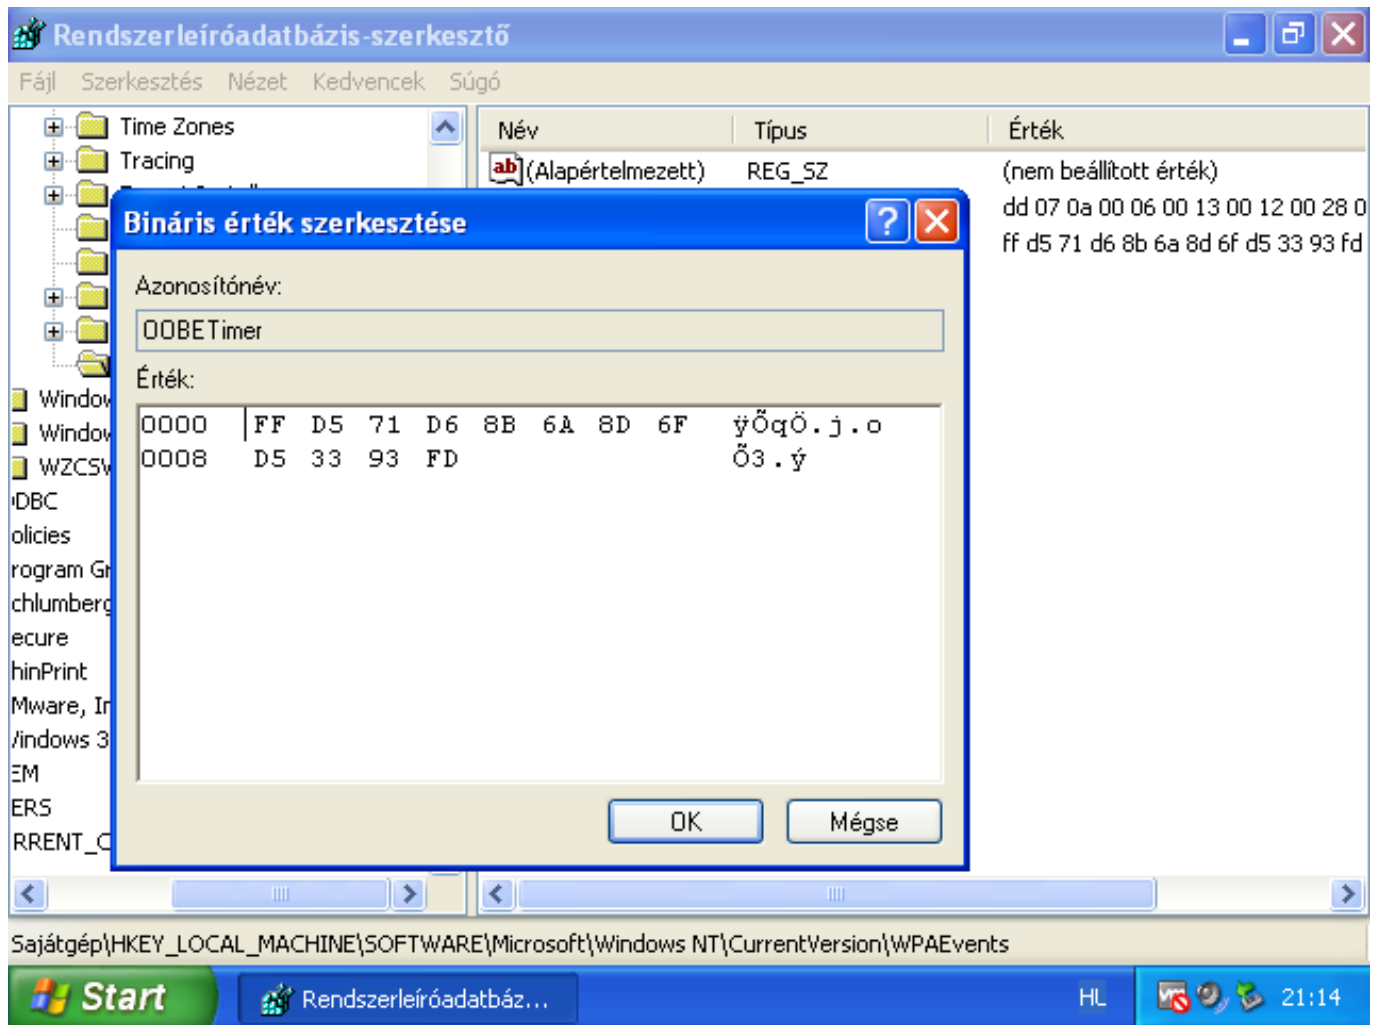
Rendszerleíróadatbázis-szerkesztő

Fájl Szerkesztés Nézet Kedvencek Súgó

Time Zones
Tracing
Windo
Windo
WZCSV
DBC
olicies
rogram G
chlumberg
ecure
hinPrint
Mware, I
/indows 3
EM
ERS
RRENT_C

| Név | Típus | Érték |
|---|---|---|
| (Alapértelmezett) | REG_SZ | (nem beállított érték) |
| | | dd 07 0a 00 06 00 13 00 12 00 28 0 |
| | | ff d5 71 d6 8b 6a 8d 6f d5 33 93 fd |

Bináris érték szerkesztése

Azonosítónév:

OOBETimer

Érték:

0000 FF D5 71 D6 8B 6A 8D 6F ÿÕqÖ.j.o
0008 D5 33 93 FD Õ3.ý

OK Mégse

Sajátgép\HKEY_LOCAL_MACHINE\SOFTWARE\Microsoft\Windows NT\CurrentVersion\WPAEvents

Start Rendszerleíróadatbáz... HL 21:14